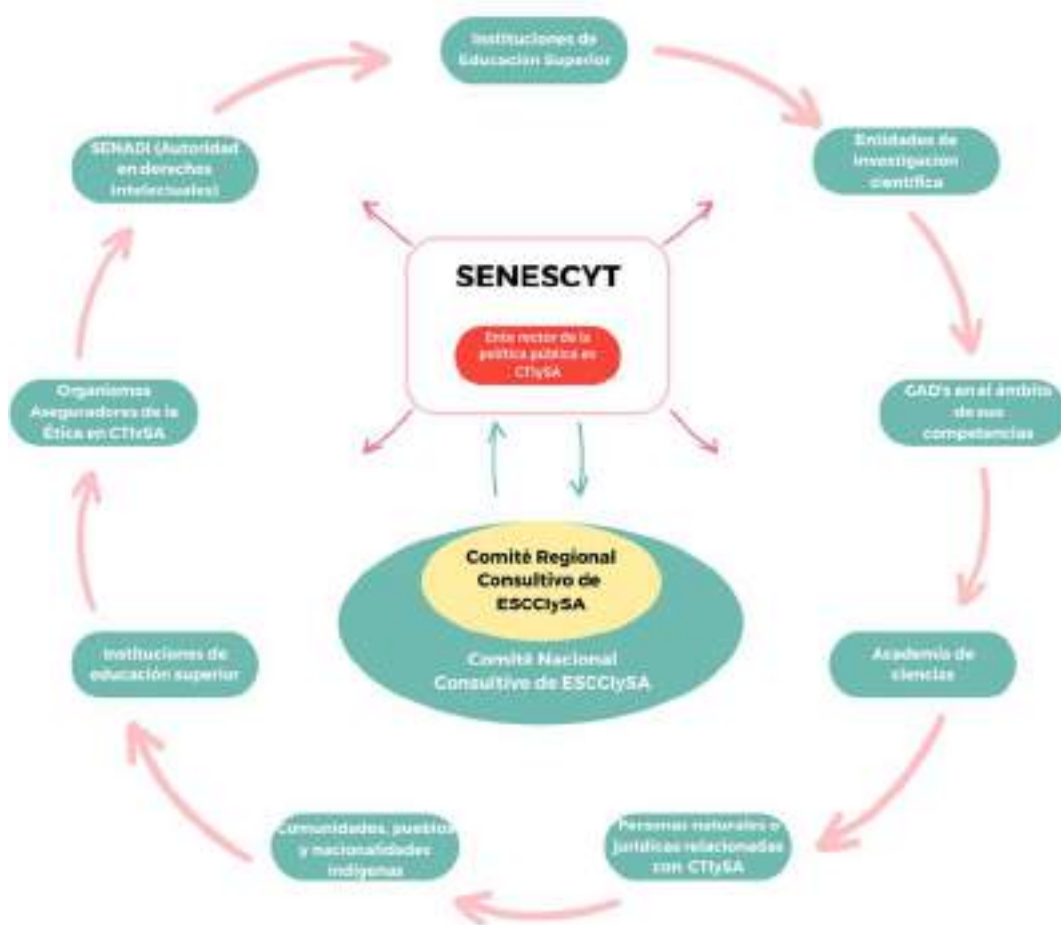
Instituciones de Educación Superior

Entidades de investigación científica

GAD's en el ámbito de sus competencias

Academia de ciencias

Personas naturales o jurídicas relacionadas con CTIySA

Comunidades, pueblos y nacionalidades indígenas

Instituciones de educación superior

Organismos Aseguradores de la Ética en CTIySA

SENADI (Autoridad en derechos intelectuales)

SENESCYT

Ente rector de la política pública en CTIySA

Comité Regional Consultivo de ESCCIySA

Comité Nacional Consultivo de ESCCIySA